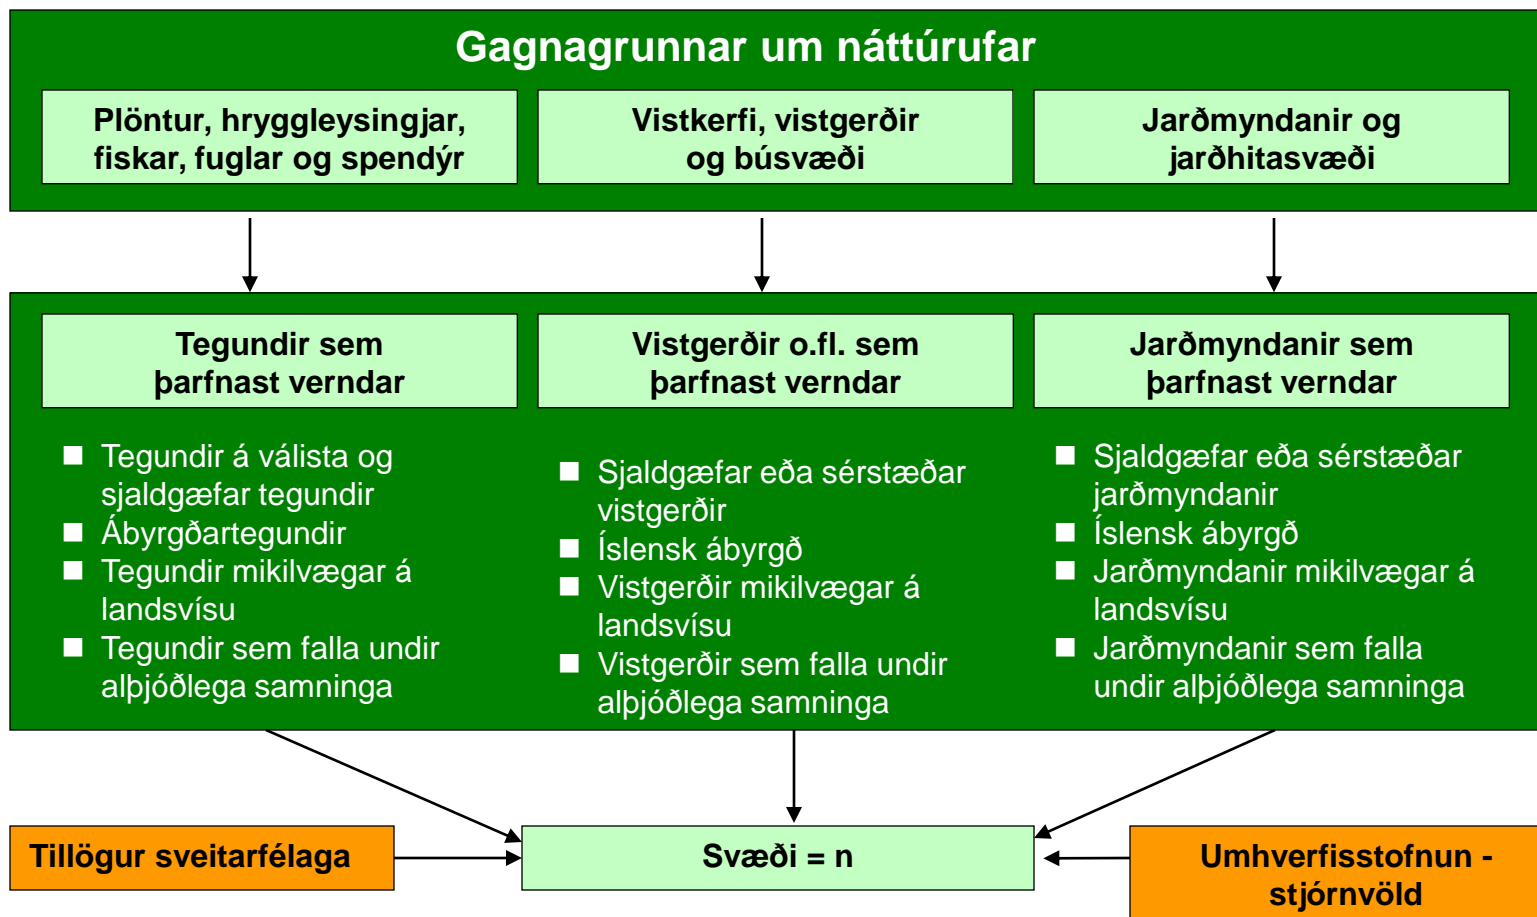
Gagnagrunnar um náttúrufar

Plöntur, hryggleysingjar, fiskar, fuglar og spendýr

Vistkerfi, vistgerðir og búsvæði

Jarðmyndanir og jarðhitasvæði

Tegundir sem þarfnast verndar

- Tegundir á válista og sjaldgæfar tegundir
- Ábyrgðartegundir
- Tegundir mikilvægar á landsvísu
- Tegundir sem falla undir alþjóðlega samninga

Vistgerðir o.fl. sem þarfnast verndar

- Sjaldgæfar eða sérstæðar vistgerðir
- Íslensk ábyrgð
- Vistgerðir mikilvægar á landsvísu
- Vistgerðir sem falla undir alþjóðlega samninga

Jarðmyndanir sem þarfnast verndar

- Sjaldgæfar eða sérstæðar jarðmyndanir
- Íslensk ábyrgð
- Jarðmyndanir mikilvægar á landsvísu
- Jarðmyndanir sem falla undir alþjóðlega samninga

Tillögur sveitarfélaga

Svæði = n

Umhverfisstofnun - stjórnvöld